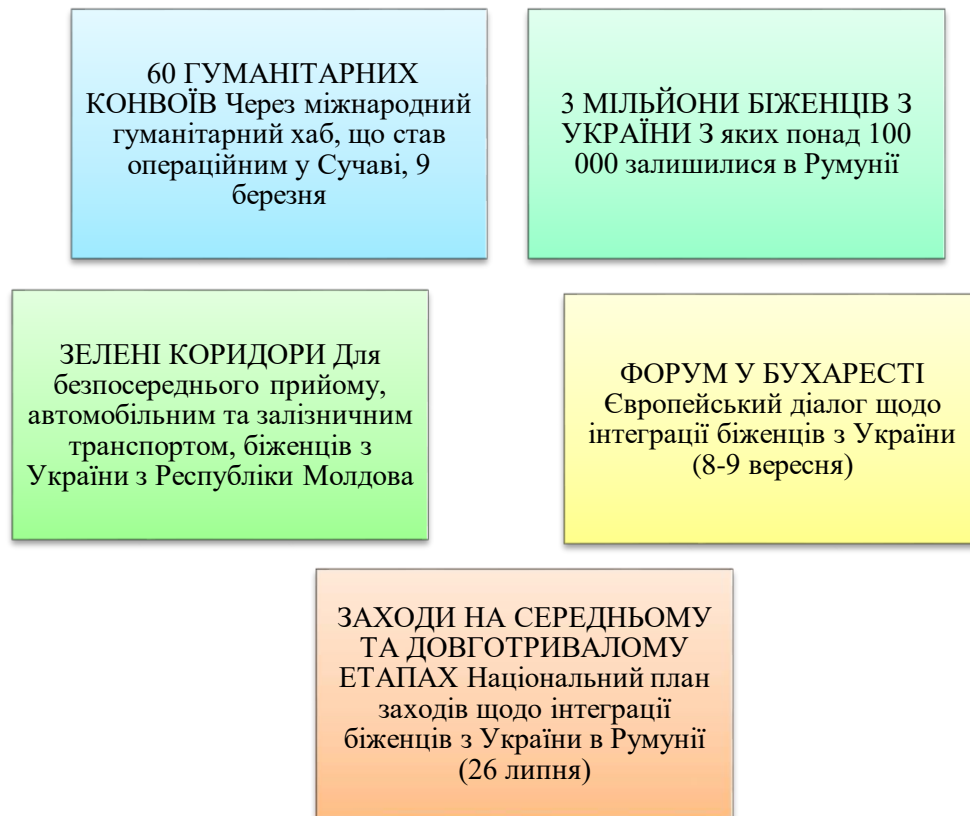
60 ГУМАНІТАРНИХ КОНВОЇВ Через міжнародний гуманітарний хаб, що став операційним у Сучаві, 9 березня

3 МІЛЬЙОНИ БІЖЕНЦІВ З УКРАЇНИ З яких понад 100 000 залишилися в Румунії

ЗЕЛЕНІ КОРИДОРИ Для безпосереднього прийому, автомобільним та залізничним транспортом, біженців з України з Республіки Молдова

ФОРУМ У БУХАРЕСТІ Європейський діалог щодо інтеграції біженців з України (8-9 вересня)

ЗАХОДИ НА СЕРЕДНЬОМУ ТА ДОВГОТРИВАЛОМУ ЕТАПАХ Національний план заходів щодо інтеграції біженців з України в Румунії (26 липня)